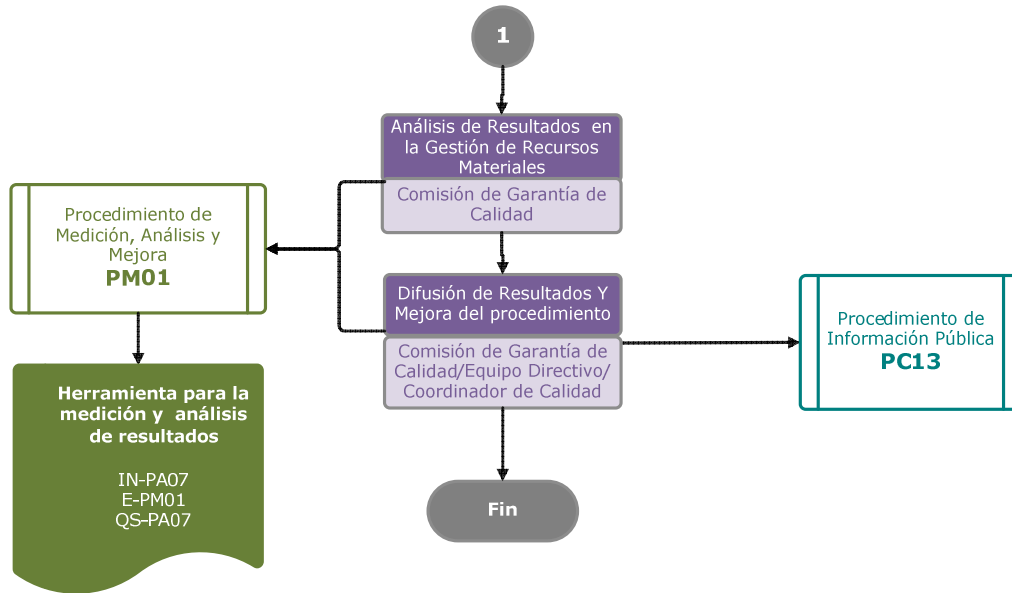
1

Análisis de Resultados en la Gestión de Recursos Materiales

Comisión de Garantía de Calidad

Procedimiento de Medición, Análisis y Mejora
PM01

Difusión de Resultados Y Mejora del procedimiento

Comisión de Garantía de Calidad/Equipo Directivo/ Coordinador de Calidad

Procedimiento de Información Pública
PC13

Herramienta para la medición y análisis de resultados

IN-PA07
E-PM01
QS-PA07

Fin